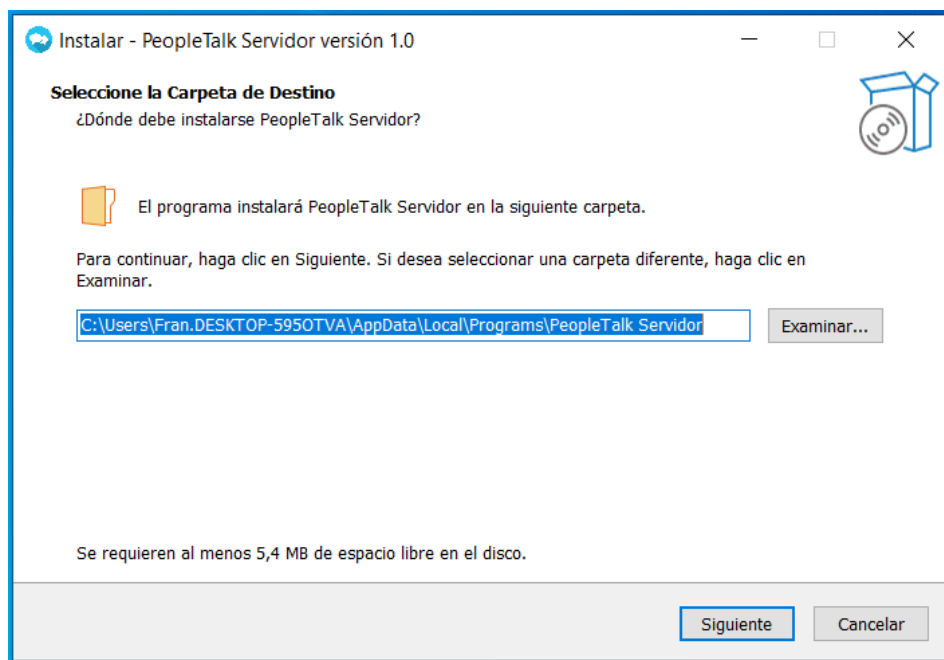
Instalar - PeopleTalk Servidor versión 1.0

Seleccione la Carpeta de Destino
¿Dónde debe instalarse PeopleTalk Servidor?

El programa instalará PeopleTalk Servidor en la siguiente carpeta.

Para continuar, haga clic en Siguiente. Si desea seleccionar una carpeta diferente, haga clic en Examinar.

C:\Users\Fran.DESKTOP-595OTVA\AppData\Local\Programs\PeopleTalk Servidor

Examinar...

Se requieren al menos 5,4 MB de espacio libre en el disco.

Siguiente

Cancelar